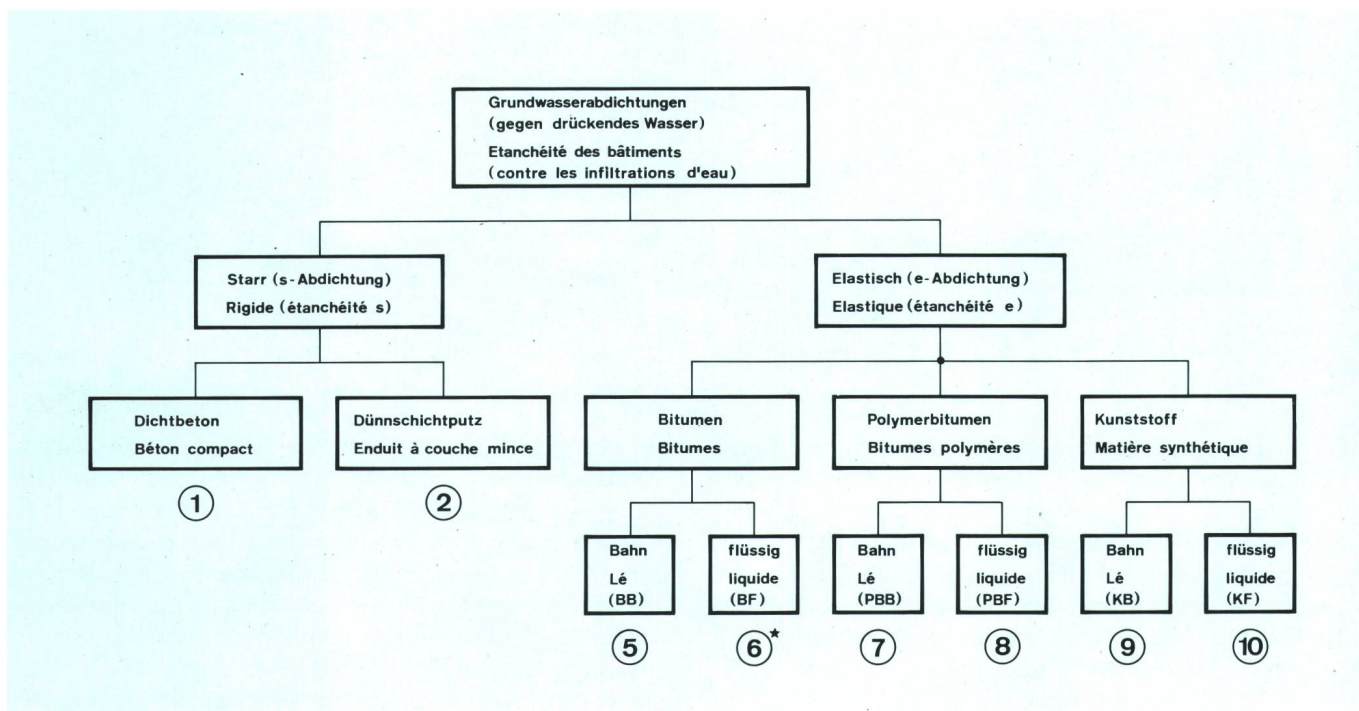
Grundwasserabdichtungen
(gegen drückendes Wasser)
Etanchéité des bâtiments
(contre les infiltrations d'eau)

Starr (s-Abdichtung)
Rigide (étanchéité s)

Elastisch (e-Abdichtung)
Elastique (étanchéité e)

Dichtbeton
Béton compact

①

Dünnschichtputz
Enduit à couche mince

②

Bitumen
Bitumes

Polymerbitumen
Bitumes polymères

Kunststoff
Matière synthétique

Bahn
Lé
(BB)

⑤

flüssig
liquide
(BF)

⑥*

Bahn
Lé
(PBB)

⑦

flüssig
liquide
(PBF)

⑧

Bahn
Lé
(KB)

⑨

flüssig
liquide
(KF)

⑩